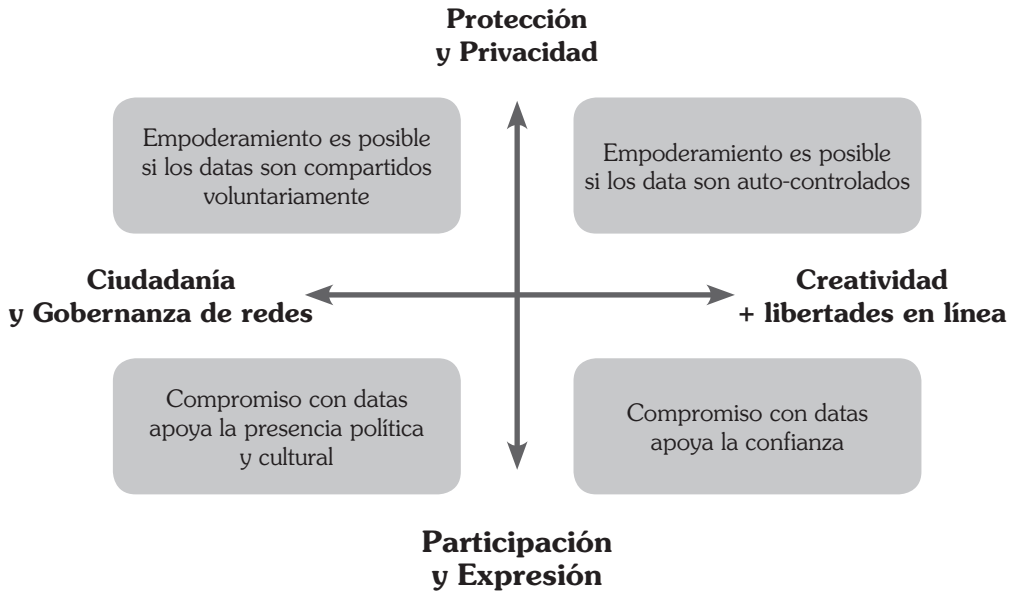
Protección
y Privacidad

Empoderamiento es posible si los datas son compartidos voluntariamente

Empoderamiento es posible si los data son auto-controlados

Ciudadanía
y Gobernanza de redes

Creatividad
+ libertades en línea

Compromiso con datas apoya la presencia política y cultural

Compromiso con datas apoya la confianza

Participación
y Expresión